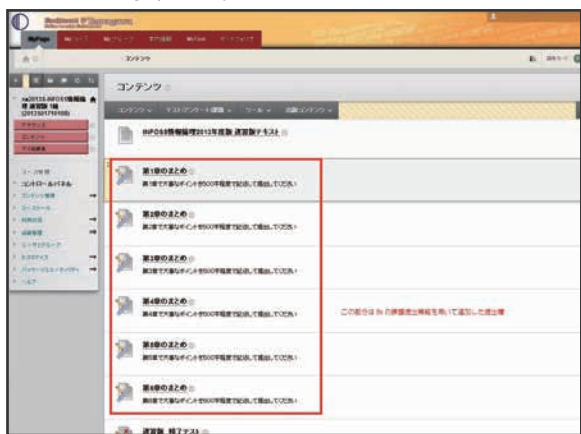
MyPage

コンテンツ

コンテンツ　テスト/アンケート/課題　ツール　追加コンテンツ

コントロールパネル

第1章のまとめ
第1章で大事なポイントを500字程度で記述して提出してください

第2章のまとめ
第2章で大事なポイントを500字程度で記述して提出してください

第3章のまとめ
第3章で大事なポイントを500字程度で記述して提出してください

第4章のまとめ
第4章で大事なポイントを500字程度で記述して提出してください

第5章のまとめ
第5章で大事なポイントを500字程度で記述して提出してください

第6章のまとめ
第6章で大事なポイントを500字程度で記述して提出してください

この部分は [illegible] の課題提出機能を用いて追加した提出欄